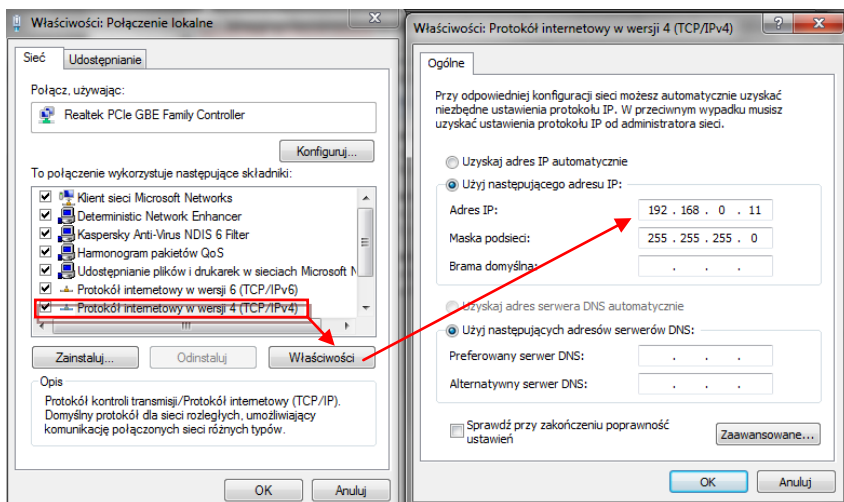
Właściwości: Połączenie lokalne

Sieć | Udostępnianie

Połącz, używając:

Realtek PCIe GBE Family Controller

Konfiguruj...

To połączenie wykorzystuje następujące składniki:

Klient sieci Microsoft Networks
Deterministic Network Enhancer
Kaspersky Anti-Virus NDIS 6 Filter
Harmonogram pakietów QoS
Udostępnianie plików i drukarek w sieciach Microsoft N
Protokół internetowy w wersji 6 (TCP/IPv6)
Protokół internetowy w wersji 4 (TCP/IPv4)

Zainstaluj... | Odinstaluj | Właściwości

Opis

Protokół kontroli transmisji/Protokół internetowy (TCP/IP). Domyślny protokół dla sieci rozległych, umożliwiający komunikację połączonych sieci różnych typów.

OK | Anuluj

Właściwości: Protokół internetowy w wersji 4 (TCP/IPv4)

Ogólne

Przy odpowiedniej konfiguracji sieci możesz automatycznie uzyskać niezbędne ustawienia protokołu IP. W przeciwnym wypadku musisz uzyskać ustawienia protokołu IP od administratora sieci.

Uzyskaj adres IP automatycznie
Użyj następującego adresu IP:

Adres IP: 192 . 168 . 0 . 11
Maska podsieci: 255 . 255 . 255 . 0
Brama domyślna: . . .

Uzyskaj adres serwera DNS automatycznie
Użyj następujących adresów serwerów DNS:

Preferowany serwer DNS: . . .
Alternatywny serwer DNS: . . .

Sprawdź przy zakończeniu poprawność ustawień

Zaawansowane...

OK | Anuluj